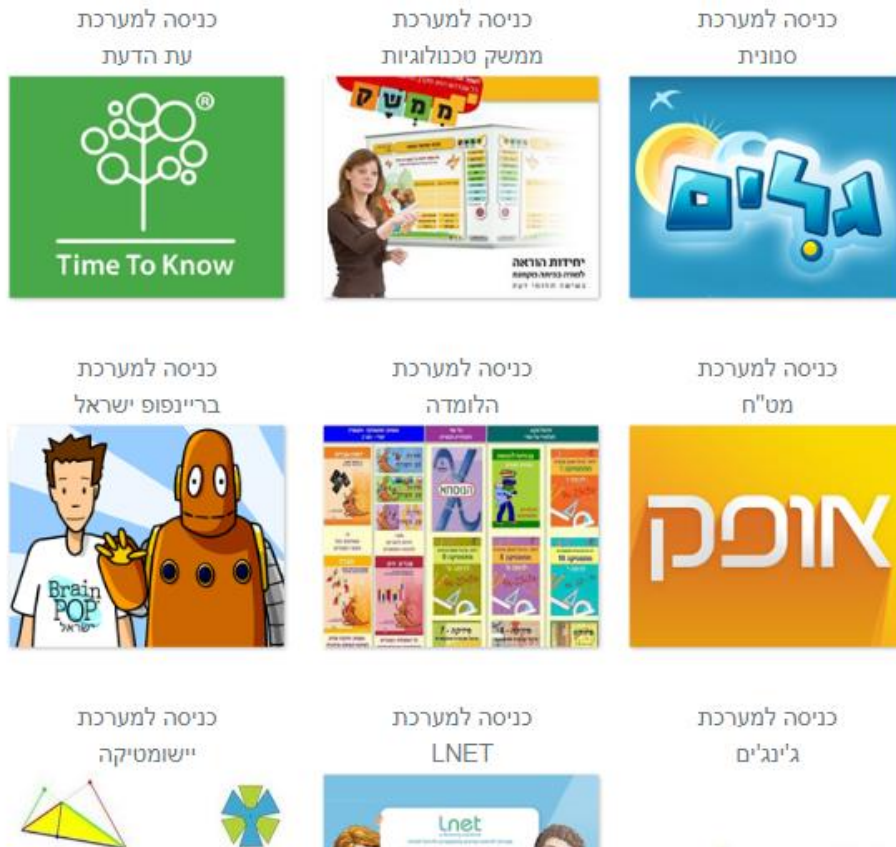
כניסה למערכת
סנונית

גלים

כניסה למערכת
ממשק טכנולוגיות

ממשק

יחידות הוראה

כניסה למערכת
עת הדעת

Time To Know

כניסה למערכת
מט"ח

אופק

כניסה למערכת
הלומדה

כניסה למערכת
בריינפופ ישראל

Brain POP ישראל

כניסה למערכת
ג'ינג'ים

כניסה למערכת
LNET

Lnet

כניסה למערכת
יישומטיקה